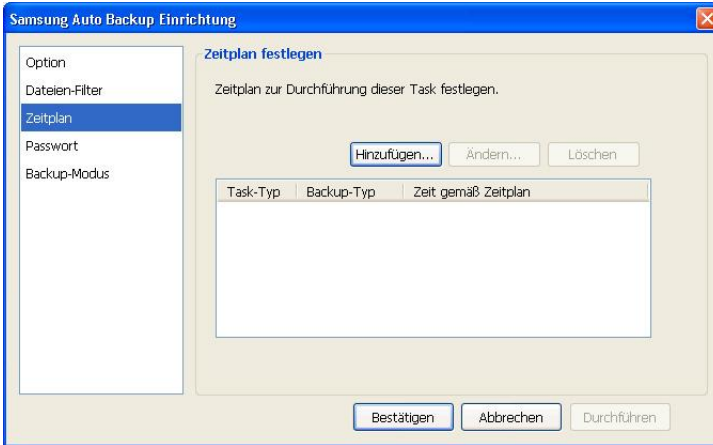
Samsung Auto Backup Einrichtung

Option
Dateien-Filter
Zeitplan
Passwort
Backup-Modus

Zeitplan festlegen

Zeitplan zur Durchführung dieser Task festlegen.

Hinzufügen... Ändern... Löschen

| Task-Typ | Backup-Typ | Zeit gemäß Zeitplan |
|---|---|---|

Bestätigen Abbrechen Durchführen